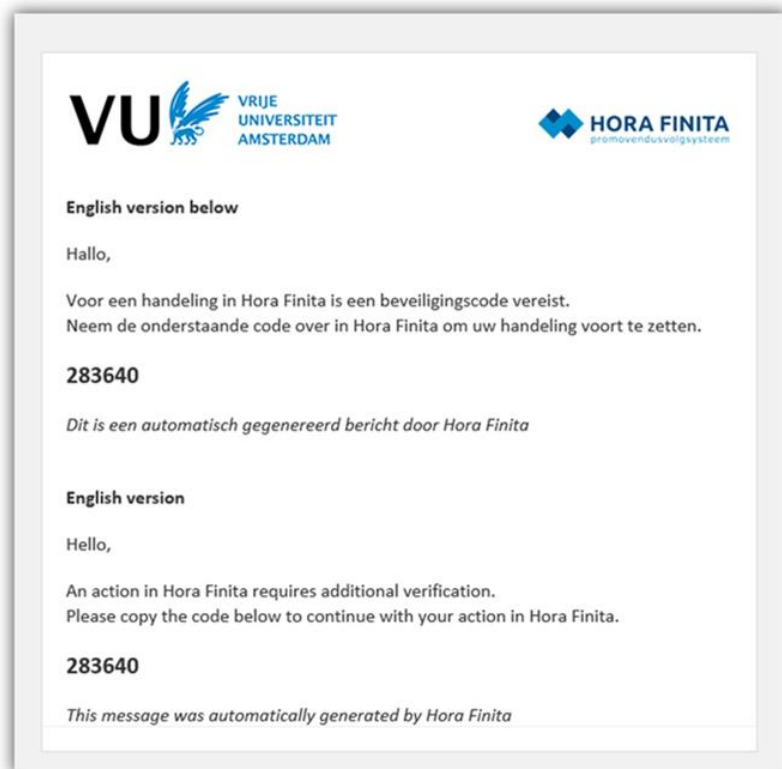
VU VRIJE UNIVERSITEIT AMSTERDAM

HORA FINITA
promovendusvolgsysteem

English version below

Hallo,

Voor een handeling in Hora Finita is een beveiligingscode vereist.
Neem de onderstaande code over in Hora Finita om uw handeling voort te zetten.

283640

Dit is een automatisch gegenereerd bericht door Hora Finita

English version

Hello,

An action in Hora Finita requires additional verification.
Please copy the code below to continue with your action in Hora Finita.

283640

This message was automatically generated by Hora Finita